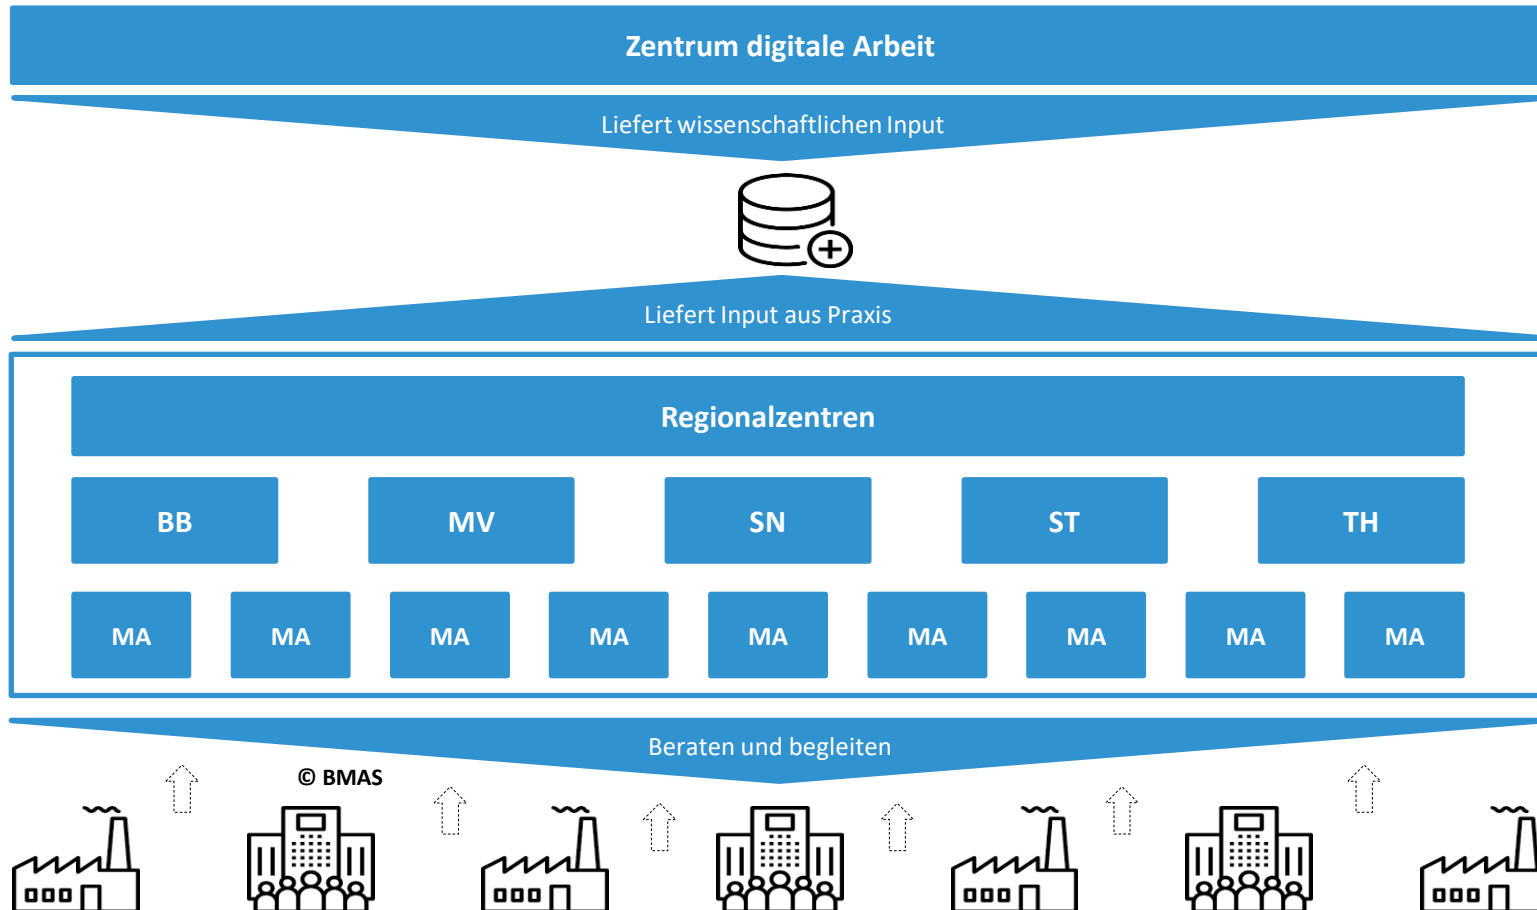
Zentrum digitale Arbeit

Liefert wissenschaftlichen Input

Liefert Input aus Praxis

Regionalzentren

| BB | MV | SN | ST | TH |
|---|---|---|---|---|

| MA | MA | MA | MA | MA | MA | MA | MA | MA |
|---|---|---|---|---|---|---|---|---|

Beraten und begleiten

© BMAS